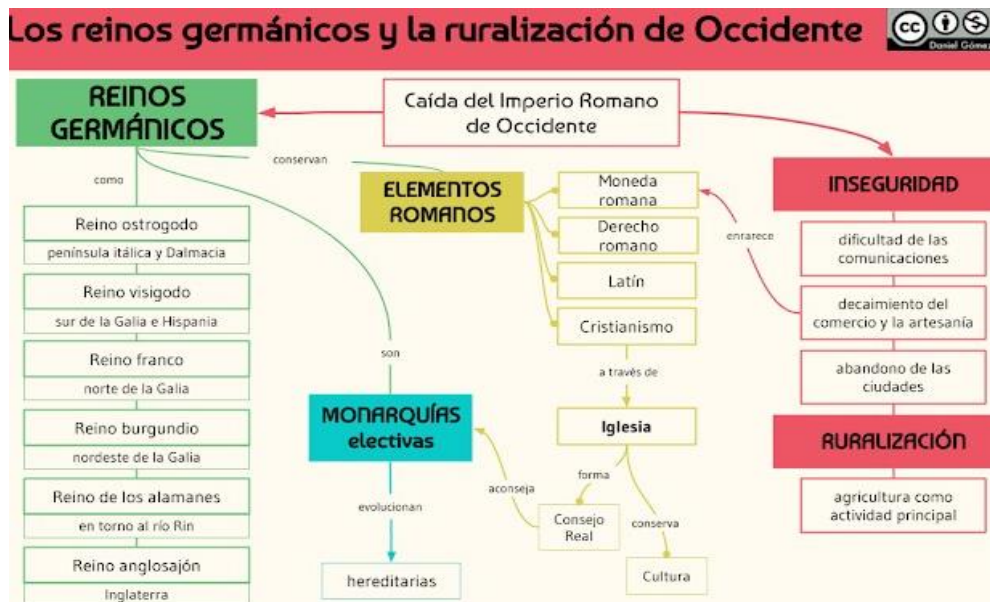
Los reinos germánicos y la ruralización de Occidente

Daniel Gómez

Caída del Imperio Romano de Occidente

REINOS GERMÁNICOS

como

Reino ostrogodo
península itálica y Dalmacia

Reino visigodo
sur de la Galia e Hispania

Reino franco
norte de la Galia

Reino burgundio
nordeste de la Galia

Reino de los alamanes
en torno al río Rin

Reino anglosajón
Inglaterra

conservan

ELEMENTOS ROMANOS

Moneda romana

Derecho romano

Latín

Cristianismo

a través de

Iglesia

forma

Consejo Real

aconseja

conserva

Cultura

son

MONARQUÍAS electivas

evolucionan

hereditarias

enrarece

INSEGURIDAD

dificultad de las comunicaciones

decaimiento del comercio y la artesanía

abandono de las ciudades

RURALIZACIÓN

agricultura como actividad principal